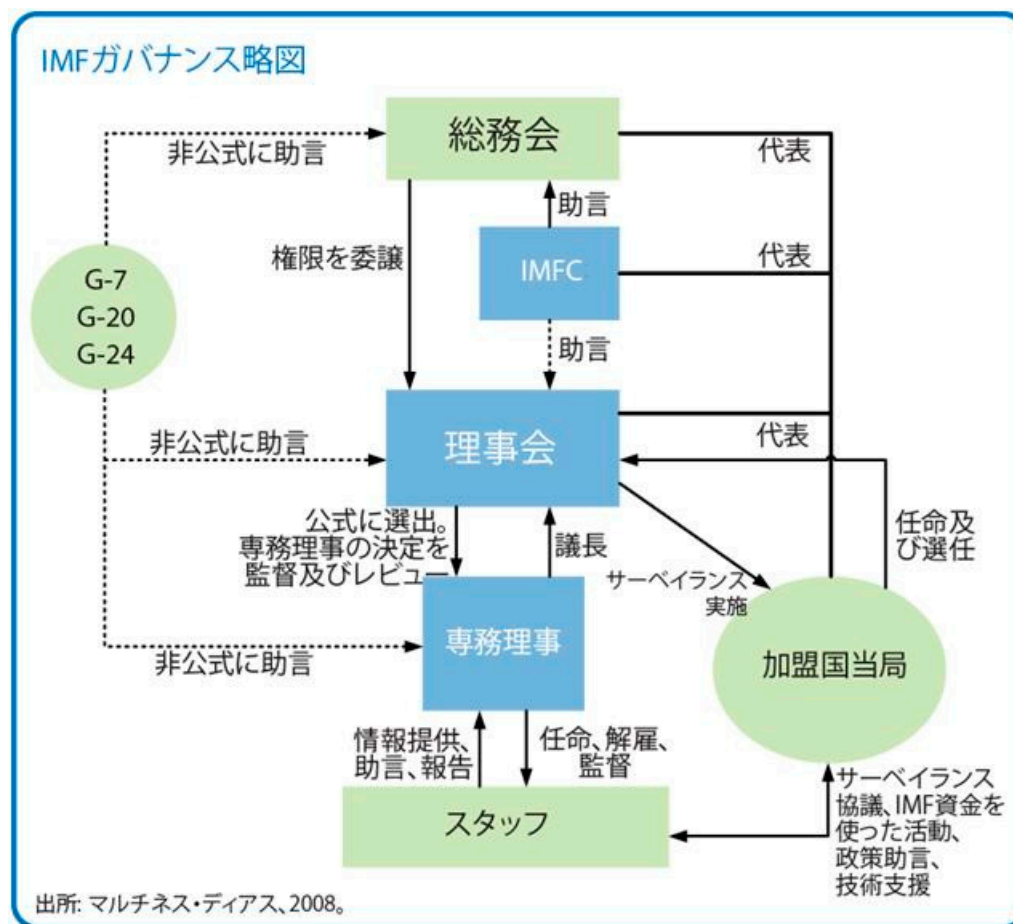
IMFガバナンス略図

総務会

非公式に助言

代表

助言

権限を委譲

G-7
G-20
G-24

IMFC

代表

助言

理事会

非公式に助言

代表

公式に選出。
専務理事の決定を
監督及びレビュー

議長

任命及び選任

サーベイランス
実施

専務理事

非公式に助言

加盟国当局

情報提供、
助言、報告

任命、解雇、
監督

サーベイランス
協議、IMF資金を
使った活動、
政策助言、
技術支援

スタッフ

出所: マルチネス・ディアス、2008。